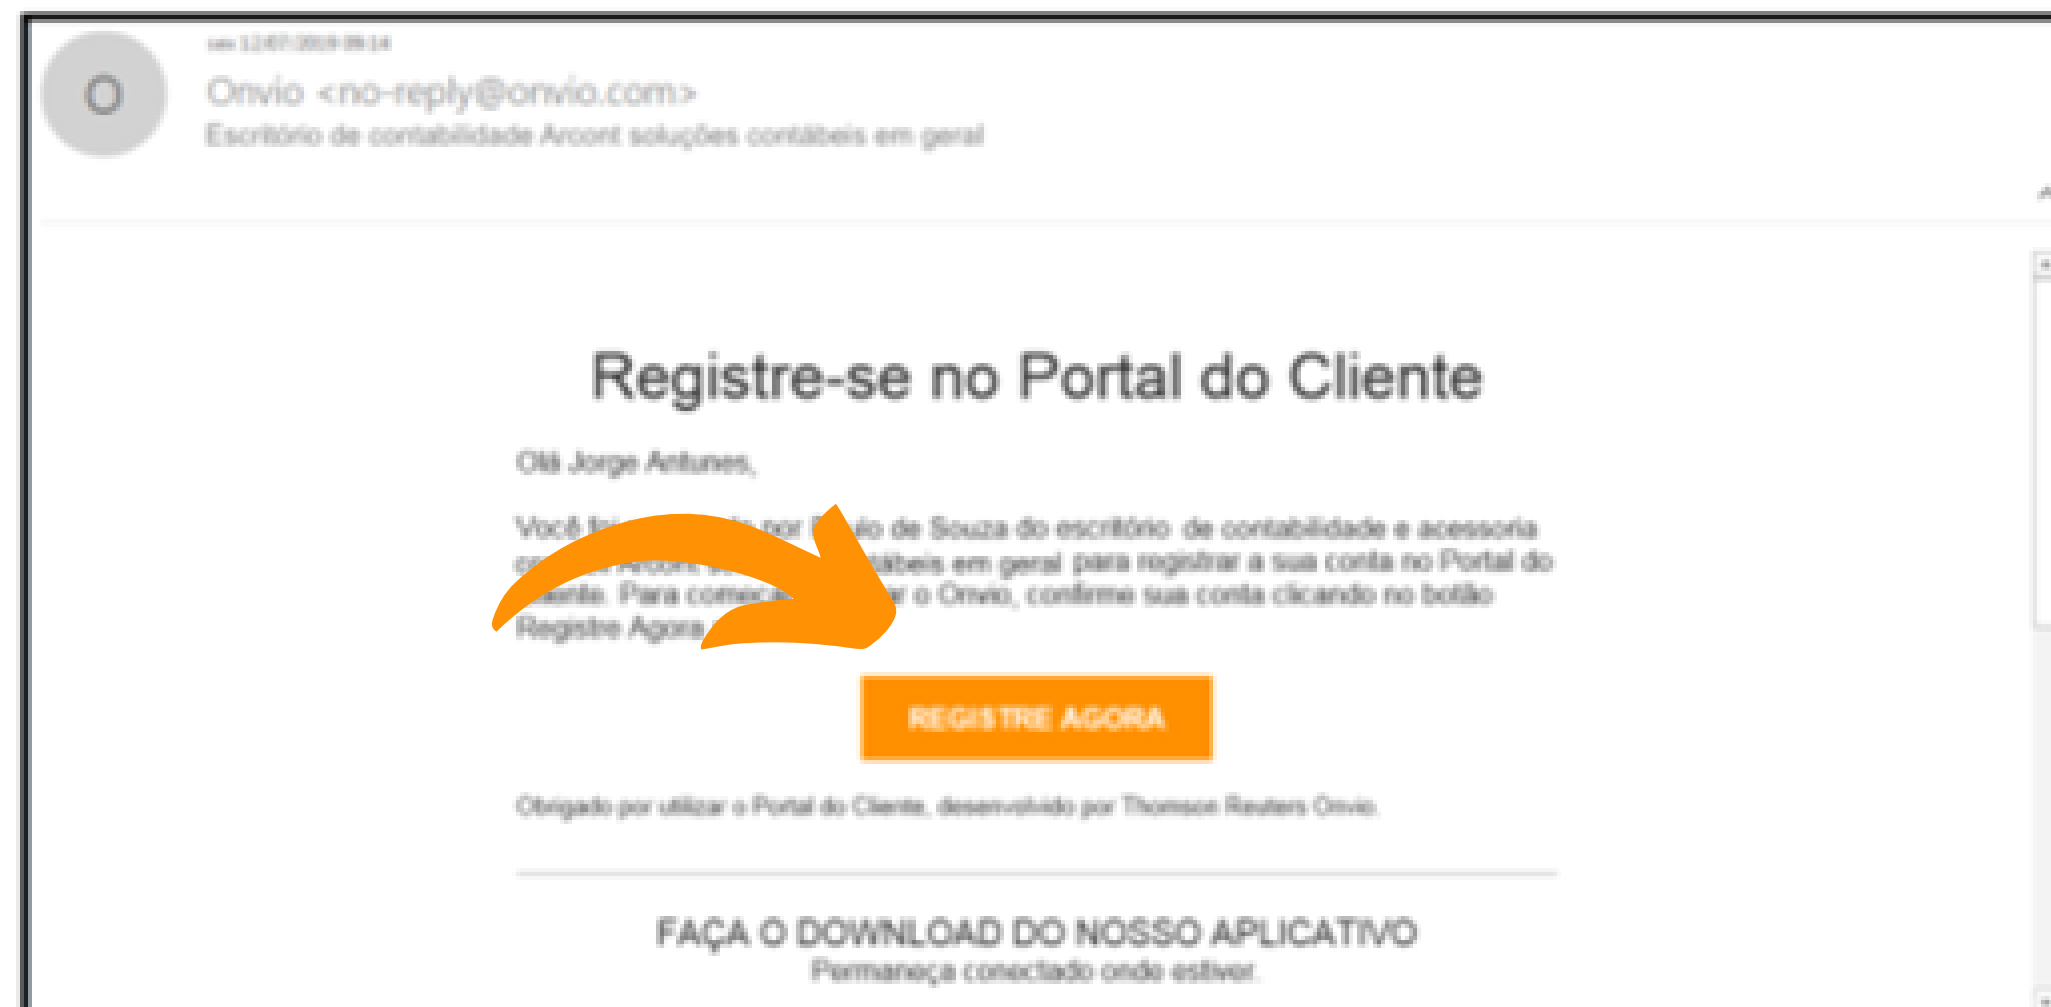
O

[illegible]

Onvio <no-reply@onvio.com>

Escritório de contabilidade Arcont soluções contábeis em geral

Registre-se no Portal do Cliente

Olá Jorge Antunes,

Você foi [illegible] por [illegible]lo de Souza do escritório de contabilidade e acessoria co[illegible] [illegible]tábeis em geral para registrar a sua conta no Portal do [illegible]ente. Para come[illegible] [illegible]r o Onvio, confirme sua conta clicando no botão Registre Agora.

REGISTRE AGORA

Obrigado por utilizar o Portal do Cliente, desenvolvido por Thomson Reuters Onvio.

FAÇA O DOWNLOAD DO NOSSO APLICATIVO
Permaneça conectado onde estiver.